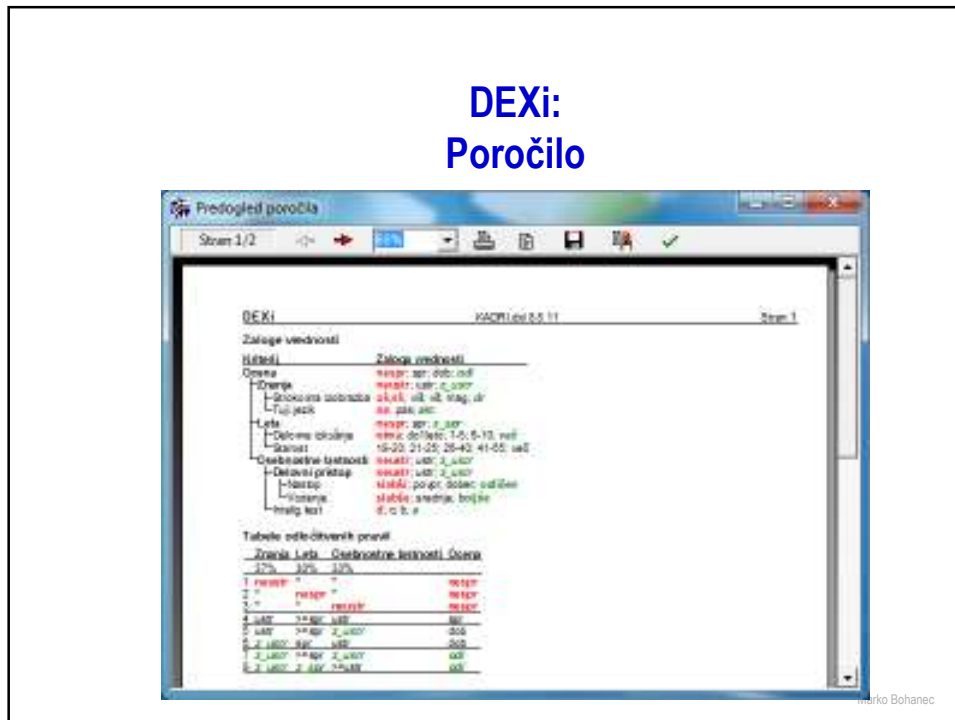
DEXi:
Poročilo

Predogled poročila

Stran 1/2

DEXi KADRI.dxi 8.5.11 Stran 1

Zaloge vrednosti

| Kriterij | Zaloga vrednosti |
|---|---|
| Ocena | nespr; spr; dob; odl |
| Znanje | nezadr; ustr; z_ustr |
| Strokovna izobrazba | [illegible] |
| Tuji jezik | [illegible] |
| Leta | nespr; spr; z_spr |
| Delovne izkušnje | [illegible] |
| Starost | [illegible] |
| Osebnostne lastnosti | nezadr; ustr; z_ustr |
| Delovni pristop | nezadr; ustr; z_ustr |
| Nastop | slabše; povpr; dober; odličen |
| Vodenje | slabše; srednje; boljše |
| Izpit. kom | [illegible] |

Tabela odločitvenih pravil

| | Znanje | Leta | Osebnostne lastnosti | Ocena |
|---|---|---|---|---|
| | 37% | 30% | 33% | |
| 1 | nezadr | * | * | nespr |
| 2 | * | nespr | * | nespr |
| 3 | * | * | nezadr | nespr |
| 4 | ustr | >=spr | ustr | spr |
| 5 | ustr | >=spr | z_ustr | dob |
| 6 | z_ustr | spr | ustr | dob |
| 7 | z_ustr | >=spr | z_ustr | odl |
| 8 | z_ustr | z_spr | >=ustr | odl |

Marko Bohanec